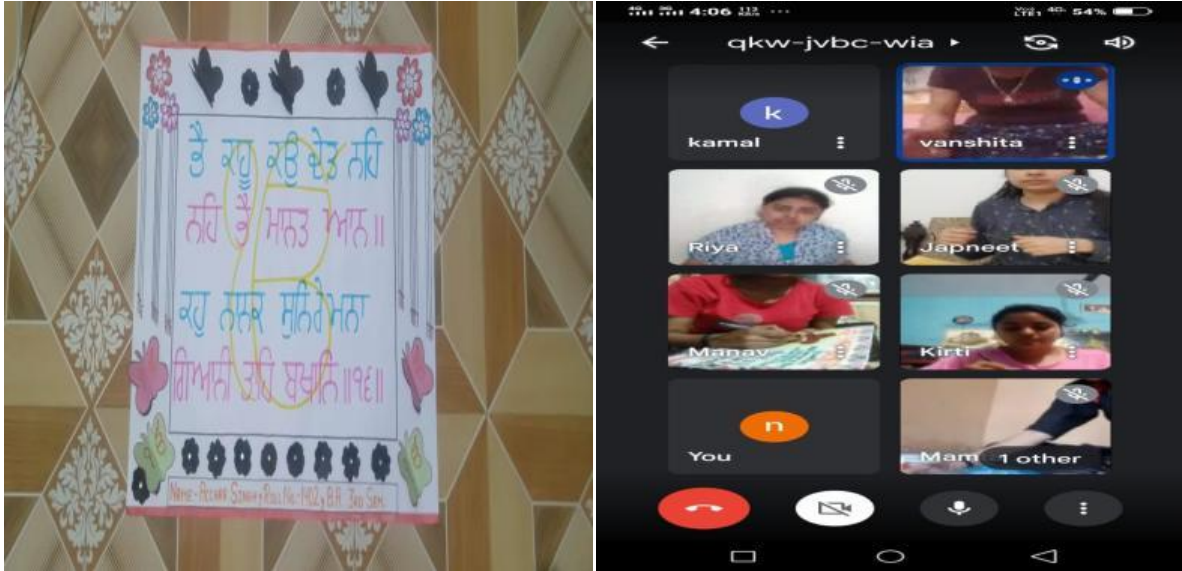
ਭੈ ਕਾਹੂ ਕਉ ਦੇਤ ਨਹਿ
ਨਹਿ ਭੈ ਮਾਨਤ ਆਨ ॥
ਕਹੁ ਨਾਨਕ ਸੁਨਿ ਰੇ ਮਨਾ
ਗਿਆਨੀ ਤਾਹਿ ਬਖਾਨਿ ॥੧੬॥

Name - Pooja Singh Roll No. - 1902 B.A. 3rd Sem.

4:06 54%
qkw-jvbc-wia
kamal
vanshita
Riya
Japneet
Manav
Kirti
You
Mam 1 other